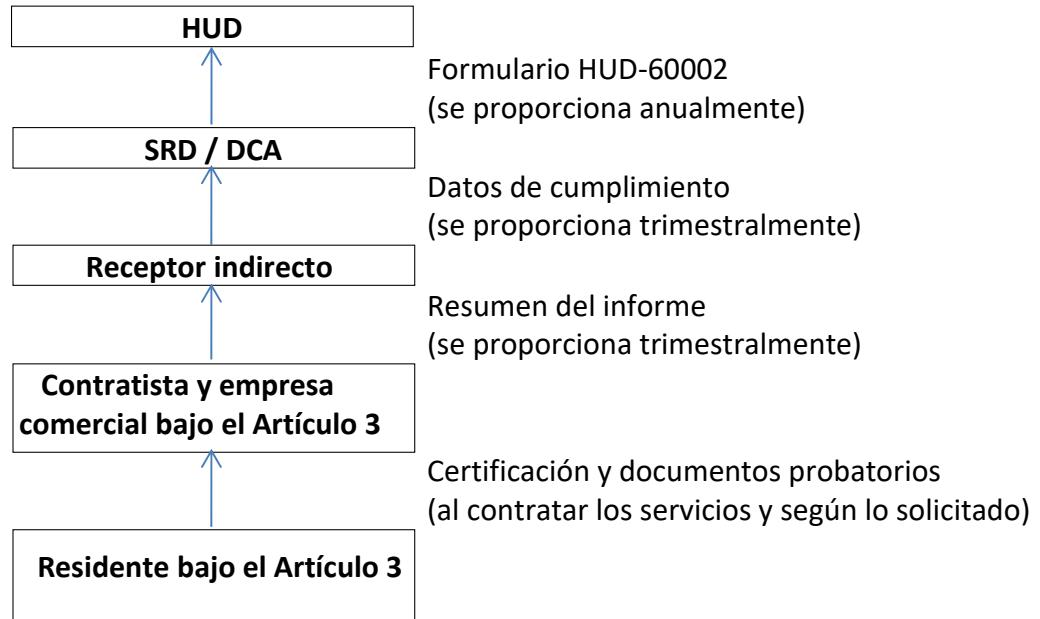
HUD

Formulario HUD-60002
(se proporciona anualmente)

SRD / DCA

Datos de cumplimiento
(se proporciona trimestralmente)

Receptor indirecto

Resumen del informe
(se proporciona trimestralmente)

Contratista y empresa comercial bajo el Artículo 3

Certificación y documentos probatorios
(al contratar los servicios y según lo solicitado)

Residente bajo el Artículo 3